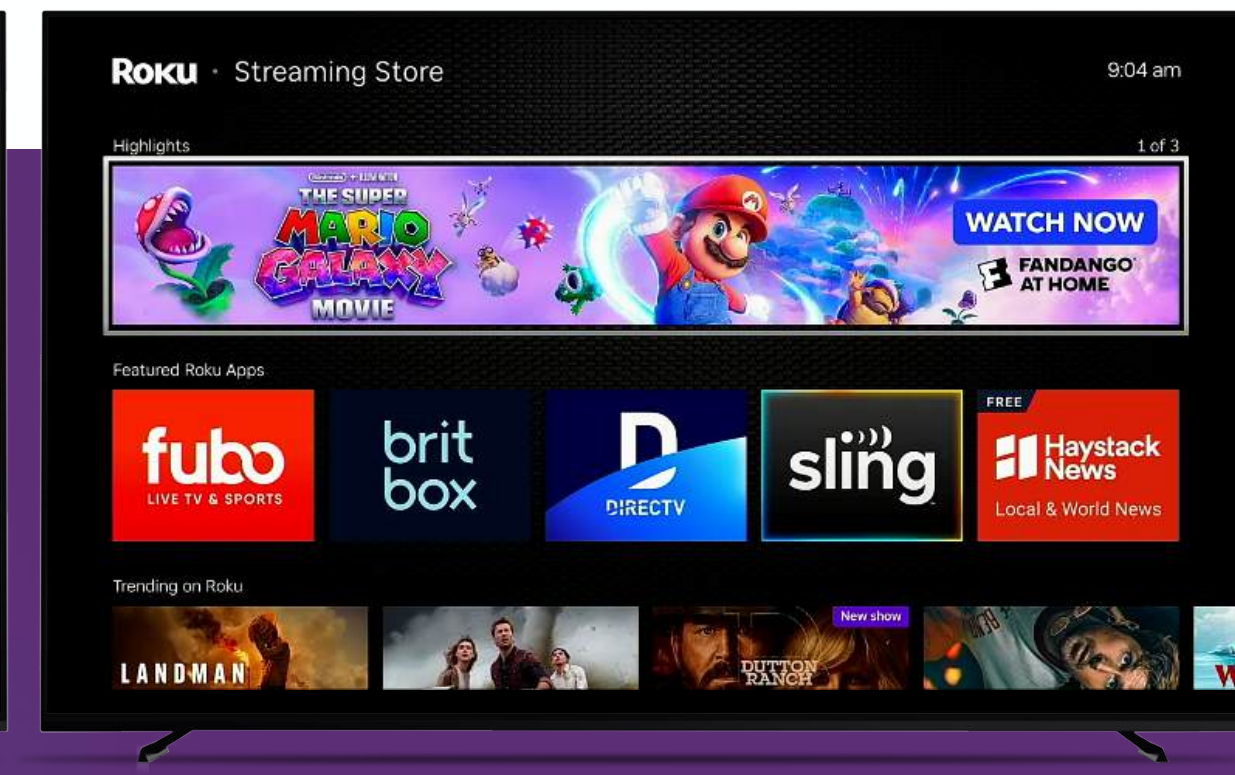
Roku · Streaming Store

9:04 am

Highlights

1 of 3

Nintendo + ILLUMINATION
THE SUPER MARIO GALAXY MOVIE

WATCH NOW

FANDANGO AT HOME

Featured Roku Apps

fubo
LIVE TV & SPORTS

brit box

DIRECTV

sling

FREE

Haystack News
Local & World News

Trending on Roku

LANDMAN

New show

DUTTON RANCH